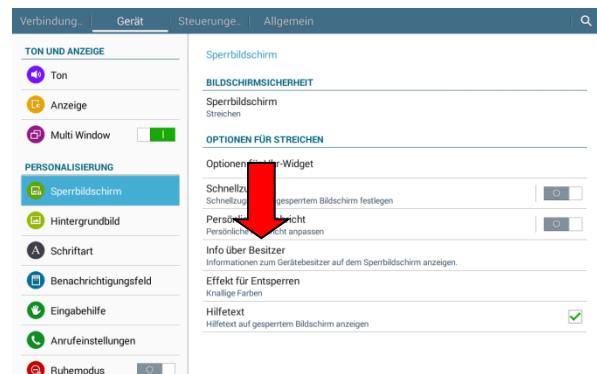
Verbindung.. | Gerät | Steuerunge.. | Allgemein

TON UND ANZEIGE

Ton

Anzeige

Multi Window

PERSONALISIERUNG

Sperrbildschirm

Hintergrundbild

Schriftart

Benachrichtigungsfeld

Eingabehilfe

Anrufeinstellungen

Ruhemodus

Sperrbildschirm

BILDSCHIRMSICHERHEIT

Sperrbildschirm
Streichen

OPTIONEN FÜR STREICHEN

Optionen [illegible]-Widget

Schnellzu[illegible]
Schnellzug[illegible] gesperrtem Bildschirm festlegen

Persönl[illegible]icht
Persönliche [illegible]icht anpassen

Info über Besitzer
Informationen zum Gerätebesitzer auf dem Sperrbildschirm anzeigen.

Effekt für Entsperren
Knallige Farben

Hilfetext
Hilfetext auf gesperrtem Bildschirm anzeigen